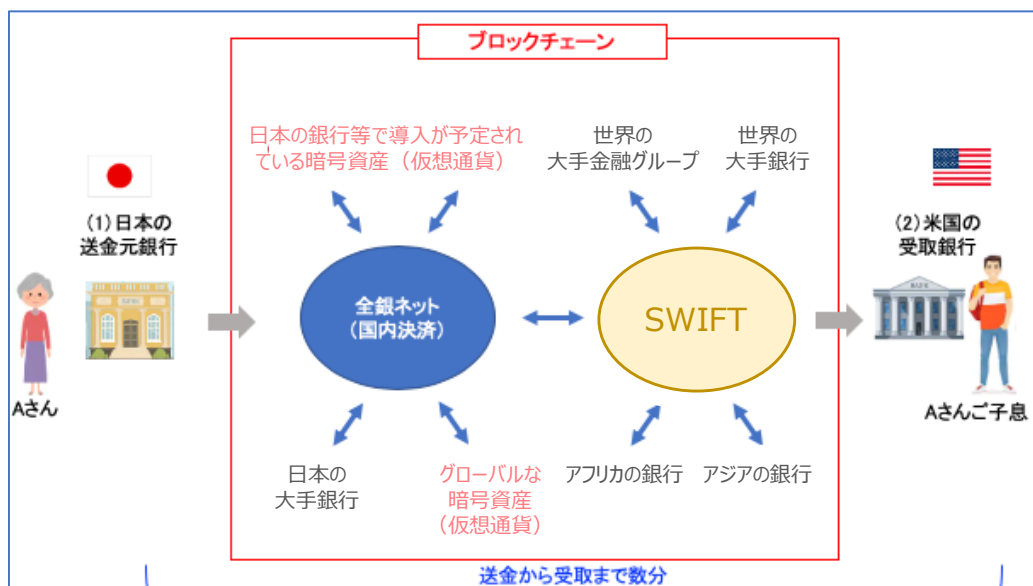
ブロックチェーン

日本の銀行等で導入が予定されている暗号資産（仮想通貨）

世界の大手金融グループ

世界の大手銀行

（1）日本の送金元銀行

（2）米国の受取銀行

全銀ネット（国内決済）

SWIFT

Aさん

Aさんご子息

日本の大手銀行

グローバルな暗号資産（仮想通貨）

アフリカの銀行

アジアの銀行

送金から受取まで数分